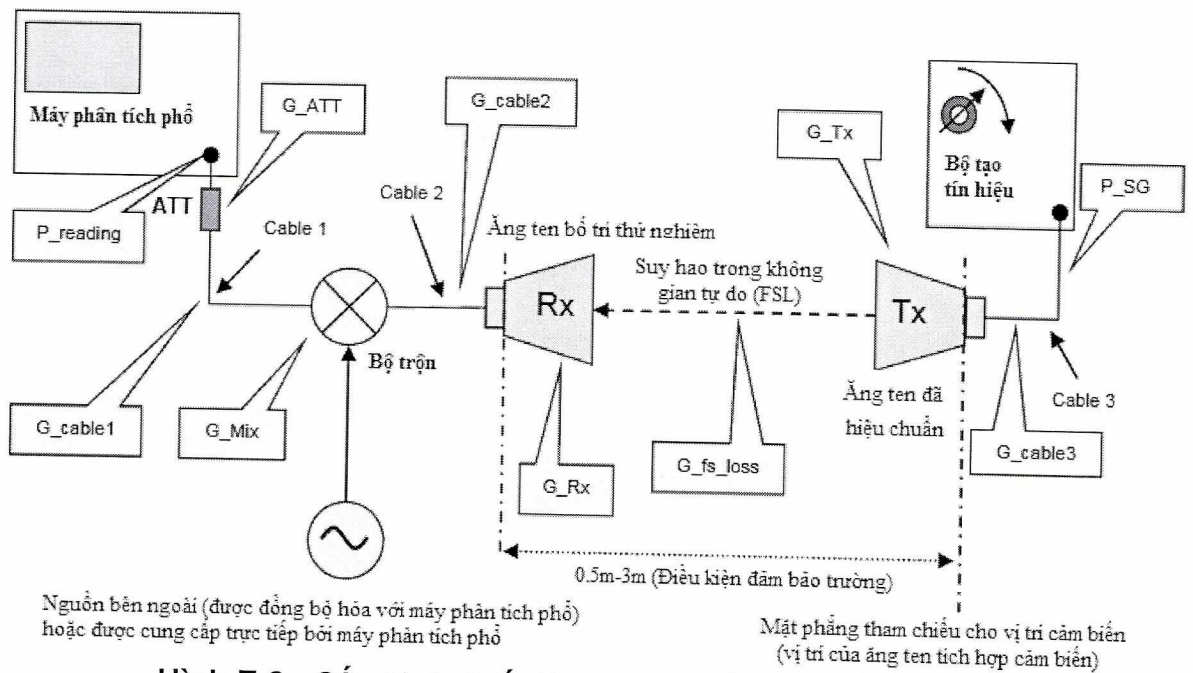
Máy phân tích phổ

G_ATT

G_cable2

G_Tx

Bộ tạo tín hiệu

P_SG

ATT

P_reading

Cable 1

Cable 2

Ăng ten bố trí thử nghiệm

Suy hao trong không gian tự do (FSL)

Rx

Tx

Bộ trộn

Ăng ten đã hiệu chuẩn

Cable 3

G_cable1

G_Mix

G_fs_loss

G_Rx

G_cable3

0.5m-3m (Điều kiện đảm bảo trường)

Nguồn bên ngoài (được đồng bộ hóa với máy phân tích phổ) hoặc được cung cấp trực tiếp bởi máy phân tích phổ

Mặt phẳng tham chiếu cho vị trí cảm biến (vị trí của ăng ten tích hợp cảm biến)

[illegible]